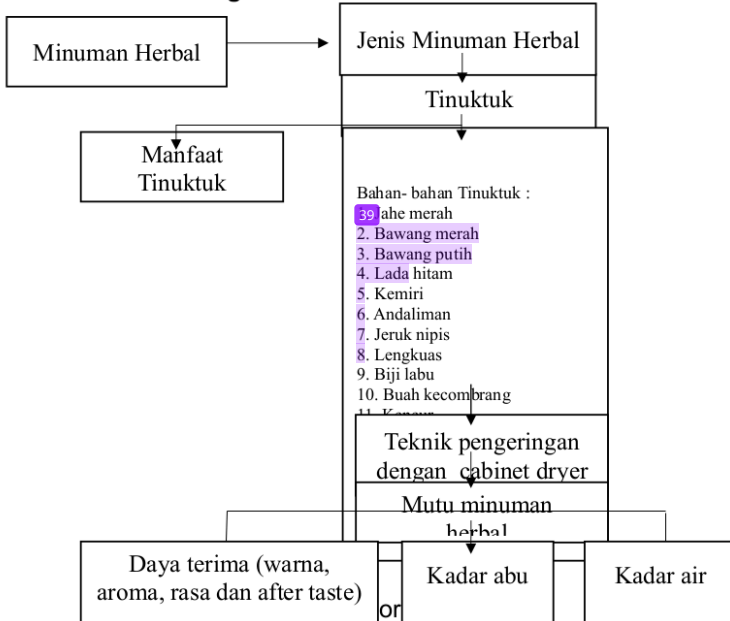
Minuman Herbal

Jenis Minuman Herbal

Tinuktuk

Manfaat Tinuktuk

Bahan- bahan Tinuktuk :
39 ahe merah
2. Bawang merah
3. Bawang putih
4. Lada hitam
5. Kemiri
6. Andaliman
7. Jeruk nipis
8. Lengkuas
9. Biji labu
10. Buah kecombrang
11. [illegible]

Teknik pengeringan dengan cabinet dryer

Mutu minuman herbal

Daya terima (warna, aroma, rasa dan after taste)

Kadar abu

Kadar air

or